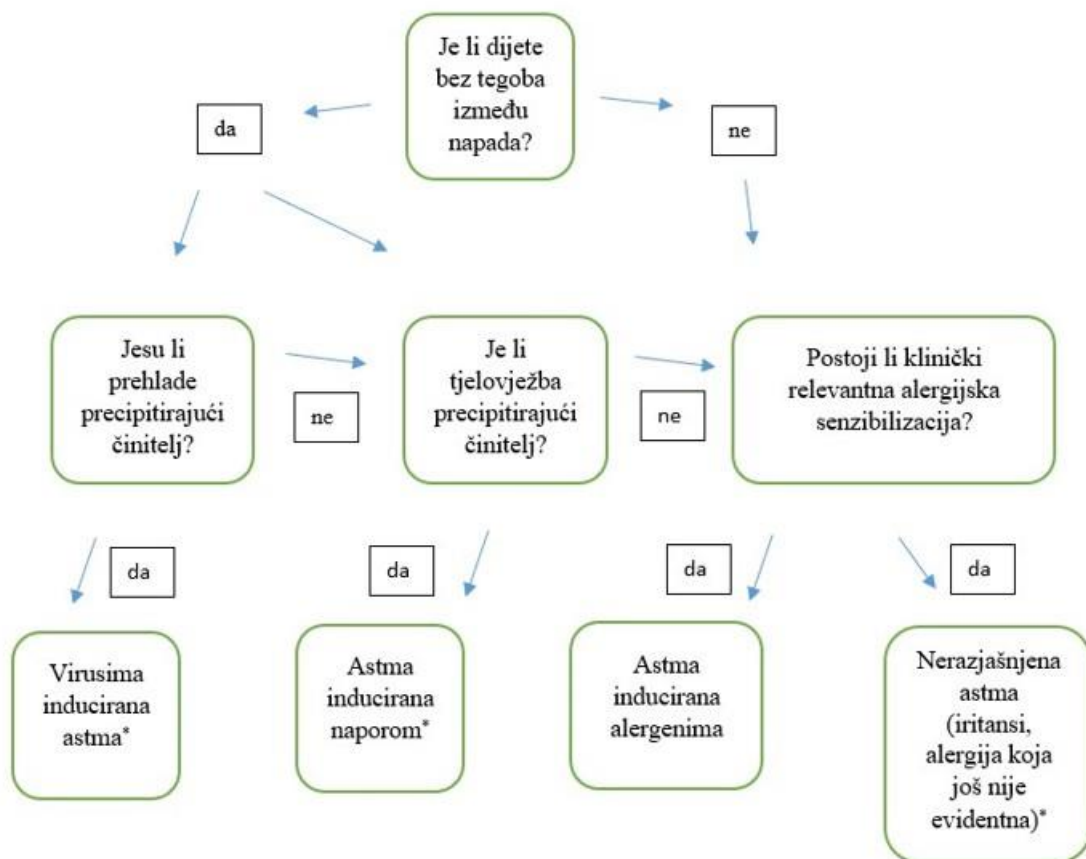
Je li dijete bez tegoba između napada?

da

ne

Jesu li prehlade precipitirajući činitelj?

ne

Je li tjelovježba precipitirajući činitelj?

ne

Postoji li klinički relevantna alergijska senzibilizacija?

da

da

da

da

Virusima inducirana astma*

Astma inducirana naporom*

Astma inducirana alergenima

Nerazjašnjena astma (iritansi, alergija koja još nije evidentna)*